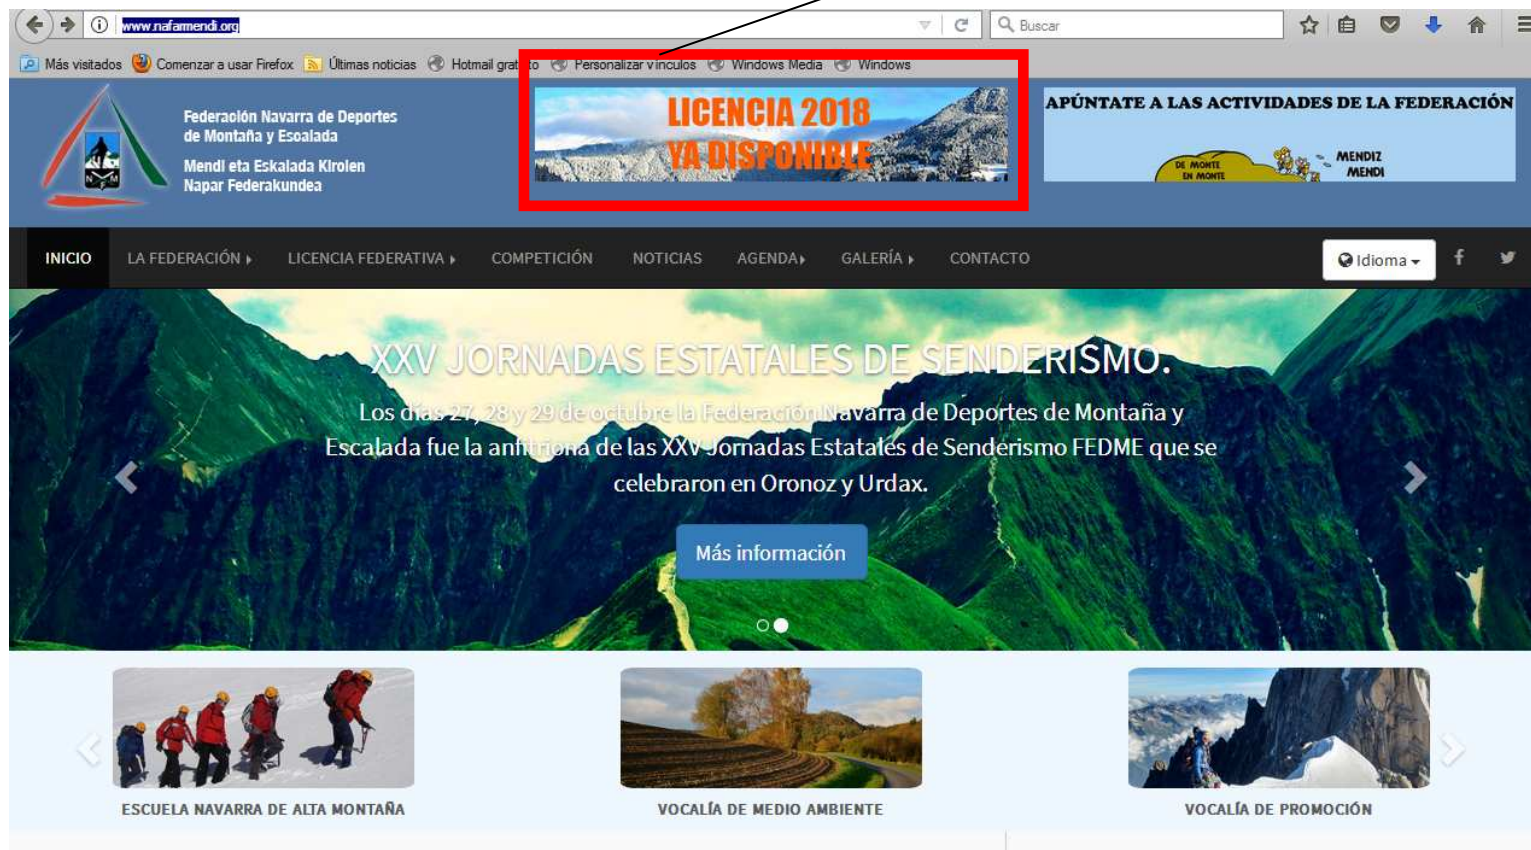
www.nafarmendi.org

Buscar

Más visitados  Comenzar a usar Firefox  Últimas noticias  Hotmail grat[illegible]to  Personalizar vínculos  Windows Media  Windows

Federaoión Navarra de Deportes de Montaña y Esoalada

Mendi eta Eskalada Kirolen Napar Federakundea

LICENCIA 2018 YA DISPONIBLE

APÚNTATE A LAS ACTIVIDADES DE LA FEDERACIÓN

DE MONTE EN MONTE

MENDIZ MENDI

INICIO  LA FEDERACIÓN  LICENCIA FEDERATIVA  COMPETICIÓN  NOTICIAS  AGENDA  GALERÍA  CONTACTO

Idioma

XXV JORNADAS ESTATALES DE SENDERISMO.

Los días 27, 28 y 29 de octubre la Federación Navarra de Deportes de Montaña y Escalada fue la anfitriona de las XXV Jornadas Estatales de Senderismo FEDME que se celebraron en Oronoz y Urdax.

Más información

ESCUELA NAVARRA DE ALTA MONTAÑA

VOCALÍA DE MEDIO AMBIENTE

VOCALÍA DE PROMOCIÓN